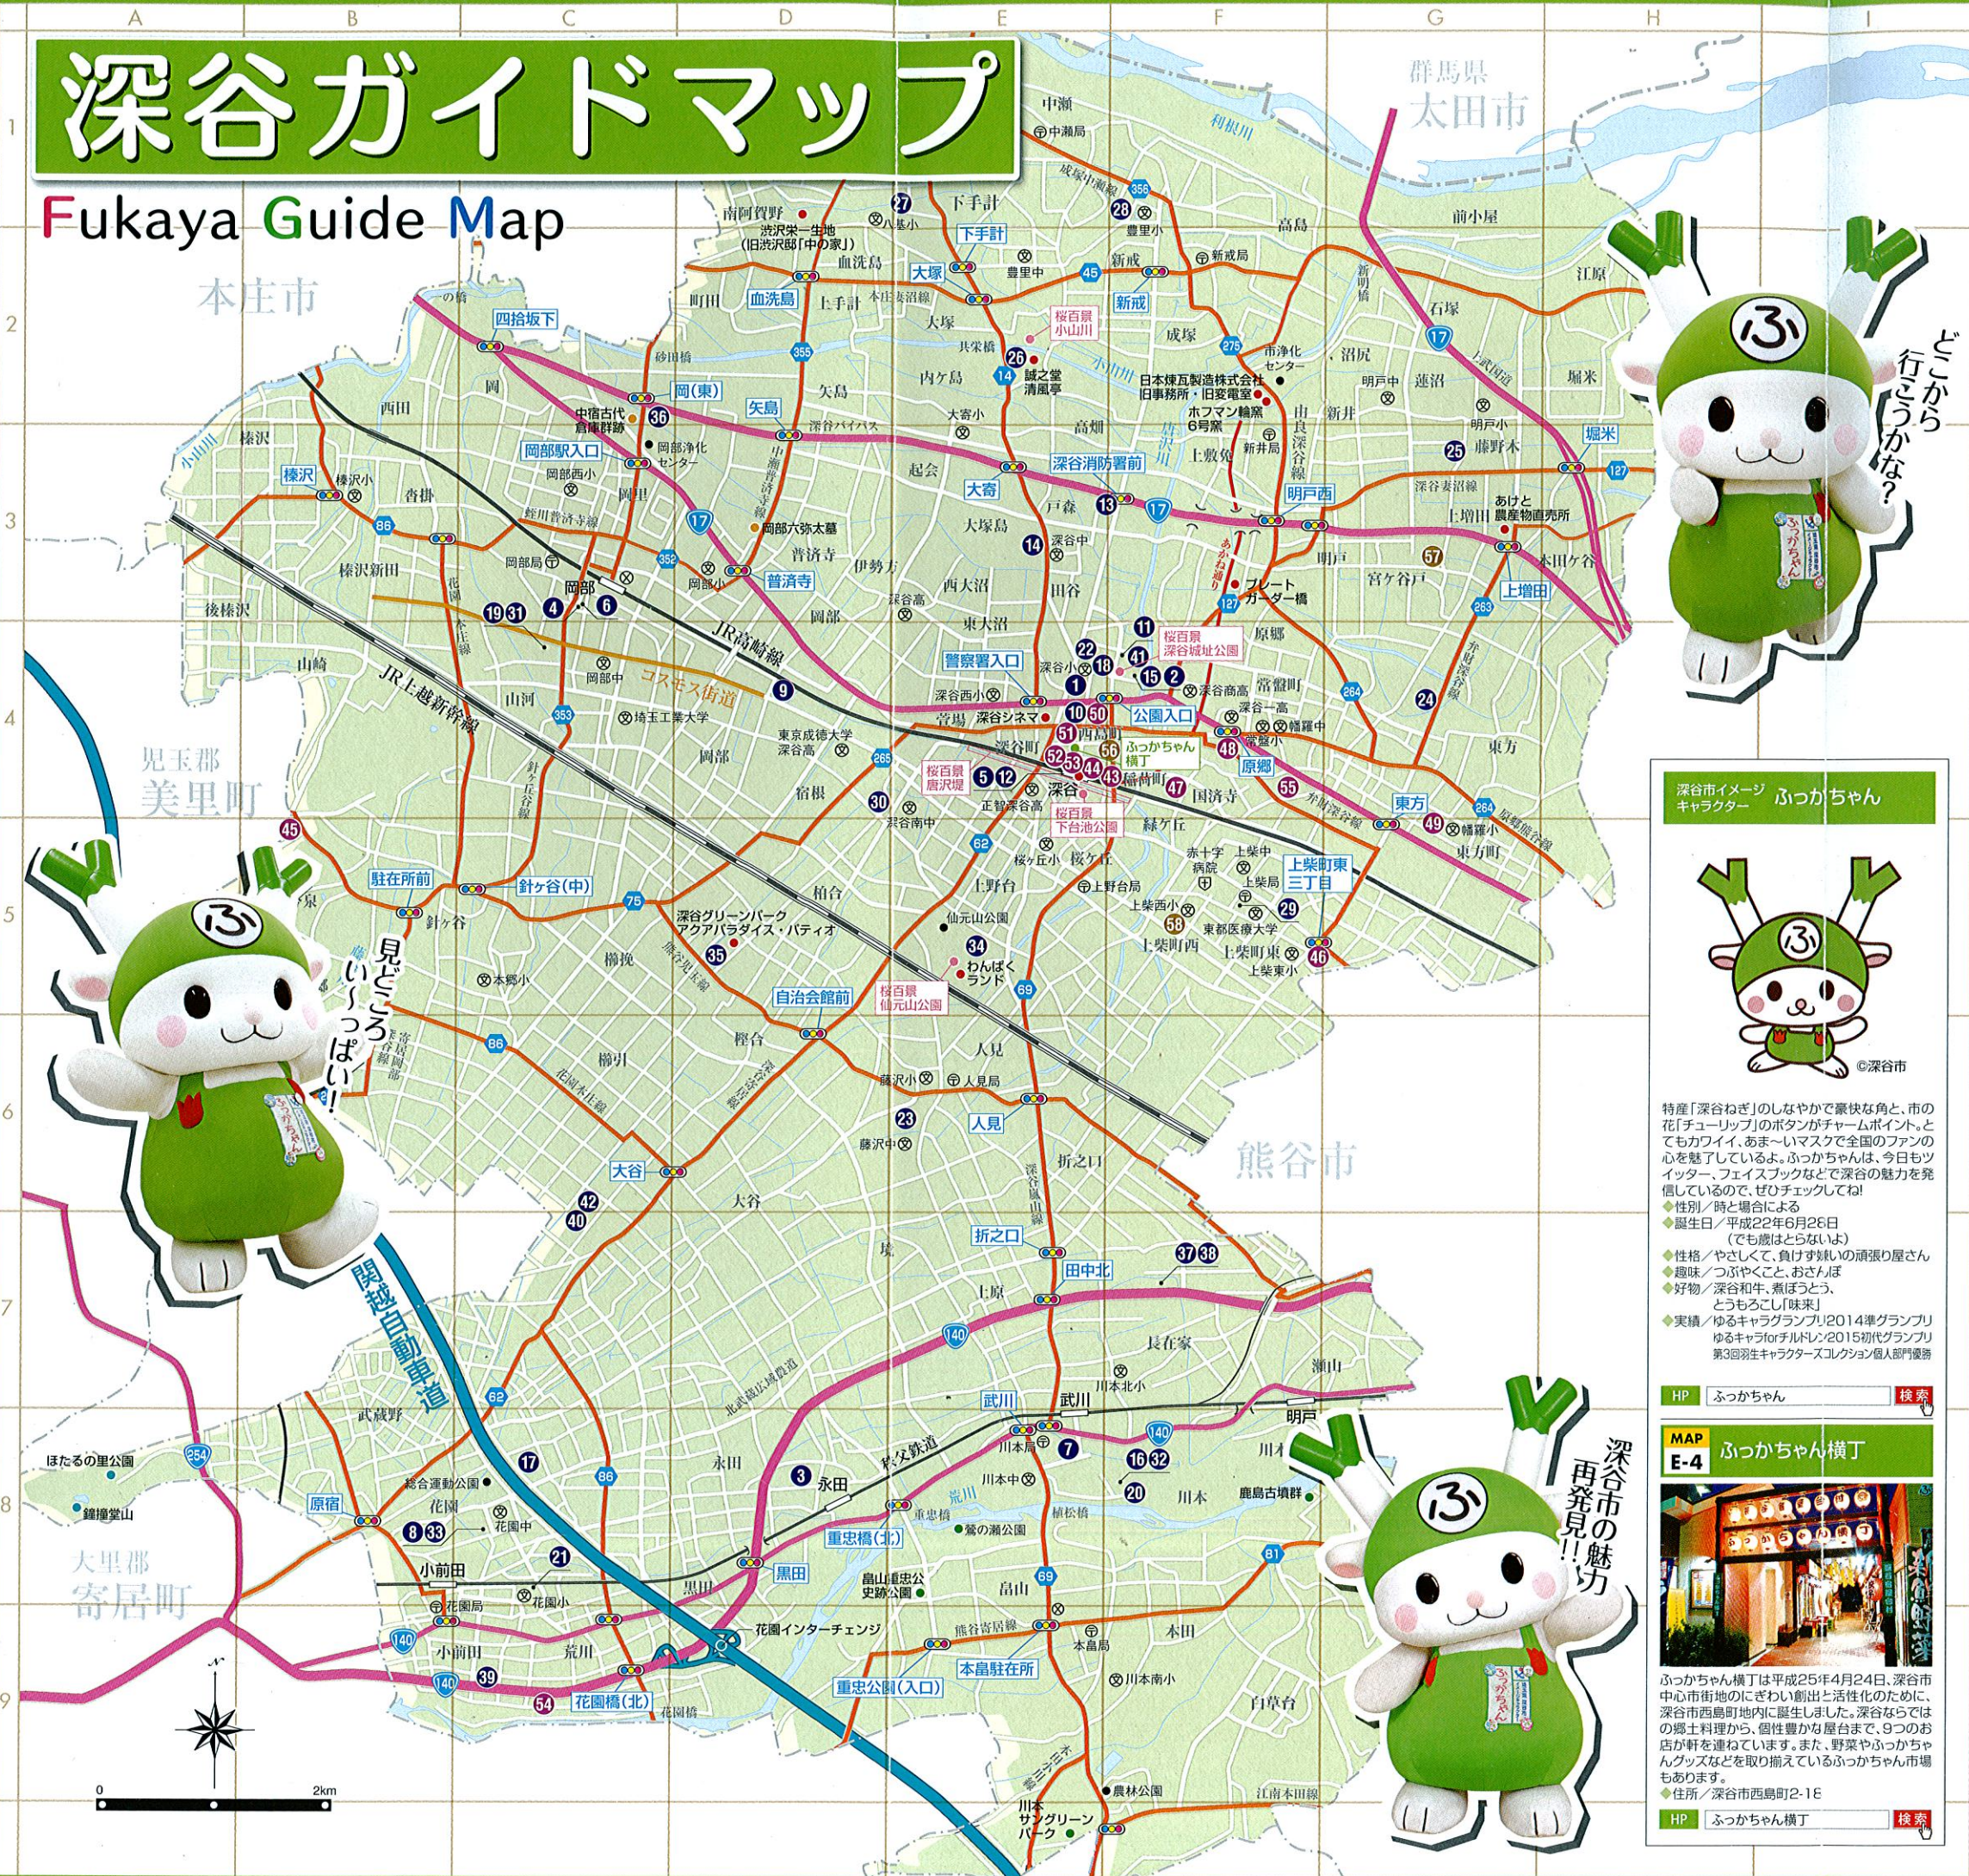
深谷ガイドマップ
Fukaya Guide Map

本庄市
群馬県 太田市
児玉郡 美里町
大里郡 寄居町
熊谷市

どこから行こうかな?
見どころい~っぱい!
深谷市の魅力再発見!!

JR高崎線
JR上越新幹線
関越自動車道
秩父鉄道
コスモス街道

四拾坂下
岡(東)
矢島
血洗島
大塚
下手計
新戒
岡部駅入口
榛沢
普済寺
大寄
深谷消防署前
明戸西
堀米
上増田
警察署入口
公園入口
原郷
東方
上柴町東三丁目
駐在所前
針ヶ谷(中)
自治会館前
人見
大谷
折之口
田中北
武川
原宿
重忠橋(北)
黒田
花園橋(北)
重忠公園(入口)
本畠駐在所

渋沢栄一生地(旧渋沢邸「中の家」)
中宿古代倉庫群跡
岡部六弥太墓
桜百景 小山川
誠之堂 清風亭
日本煉瓦製造株式会社 旧事務所・旧変電室
ホフマン輪窯6号窯
プレートガーダー橋
あけと農産物直売所
桜百景 深谷城址公園
ふっかちゃん横丁
桜百景 唐沢堤
桜百景 下台池公園
深谷グリーンパーク アクアパラダイス・パティオ
わんぱくランド
桜百景 仙元山公園
ほたるの里公園
鐘撞堂山
総合運動公園
花園インターチェンジ
畠山重忠公史跡公園
鹿島古墳群
川本サングリーンパーク
農林公園
埼玉工業大学
東京成徳大学 深谷高

深谷市イメージキャラクター ふっかちゃん
©深谷市
特産「深谷ねぎ」のしなやかで豪快な角と、市の花「チューリップ」のボタンがチャームポイント。とてもカワイイ、あま~いマスクで全国のファンの心を魅了しているよ。ふっかちゃんは、今日もツイッター、フェイスブックなどで深谷の魅力を発信しているので、ぜひチェックしてね!
◆性別/時と場合による
◆誕生日/平成22年6月26日(でも歳はとらないよ)
◆性格/やさしくて、負けず嫌いの頑張り屋さん
◆趣味/つぶやくこと、おさんぽ
◆好物/深谷和牛、煮ぼうとう、とうもろこし「味来」
◆実績/ゆるキャラグランプリ2014準グランプリ ゆるキャラ®チルドレン2015初代グランプリ 第3回羽生キャラクターズコレクション個人部門優勝
HP ふっかちゃん 検索

MAP E-4 ふっかちゃん横丁
ふっかちゃん横丁は平成25年4月24日、深谷市中心市街地のにぎわい創出と活性化のために、深谷市西島町地内に誕生しました。深谷ならではの郷土料理から、個性豊かな屋台まで、9つのお店が軒を連ねています。また、野菜やふっかちゃんグッズなどを取り揃えているふっかちゃん市場もあります。
◆住所/深谷市西島町2-18
HP ふっかちゃん横丁 検索

0 2km